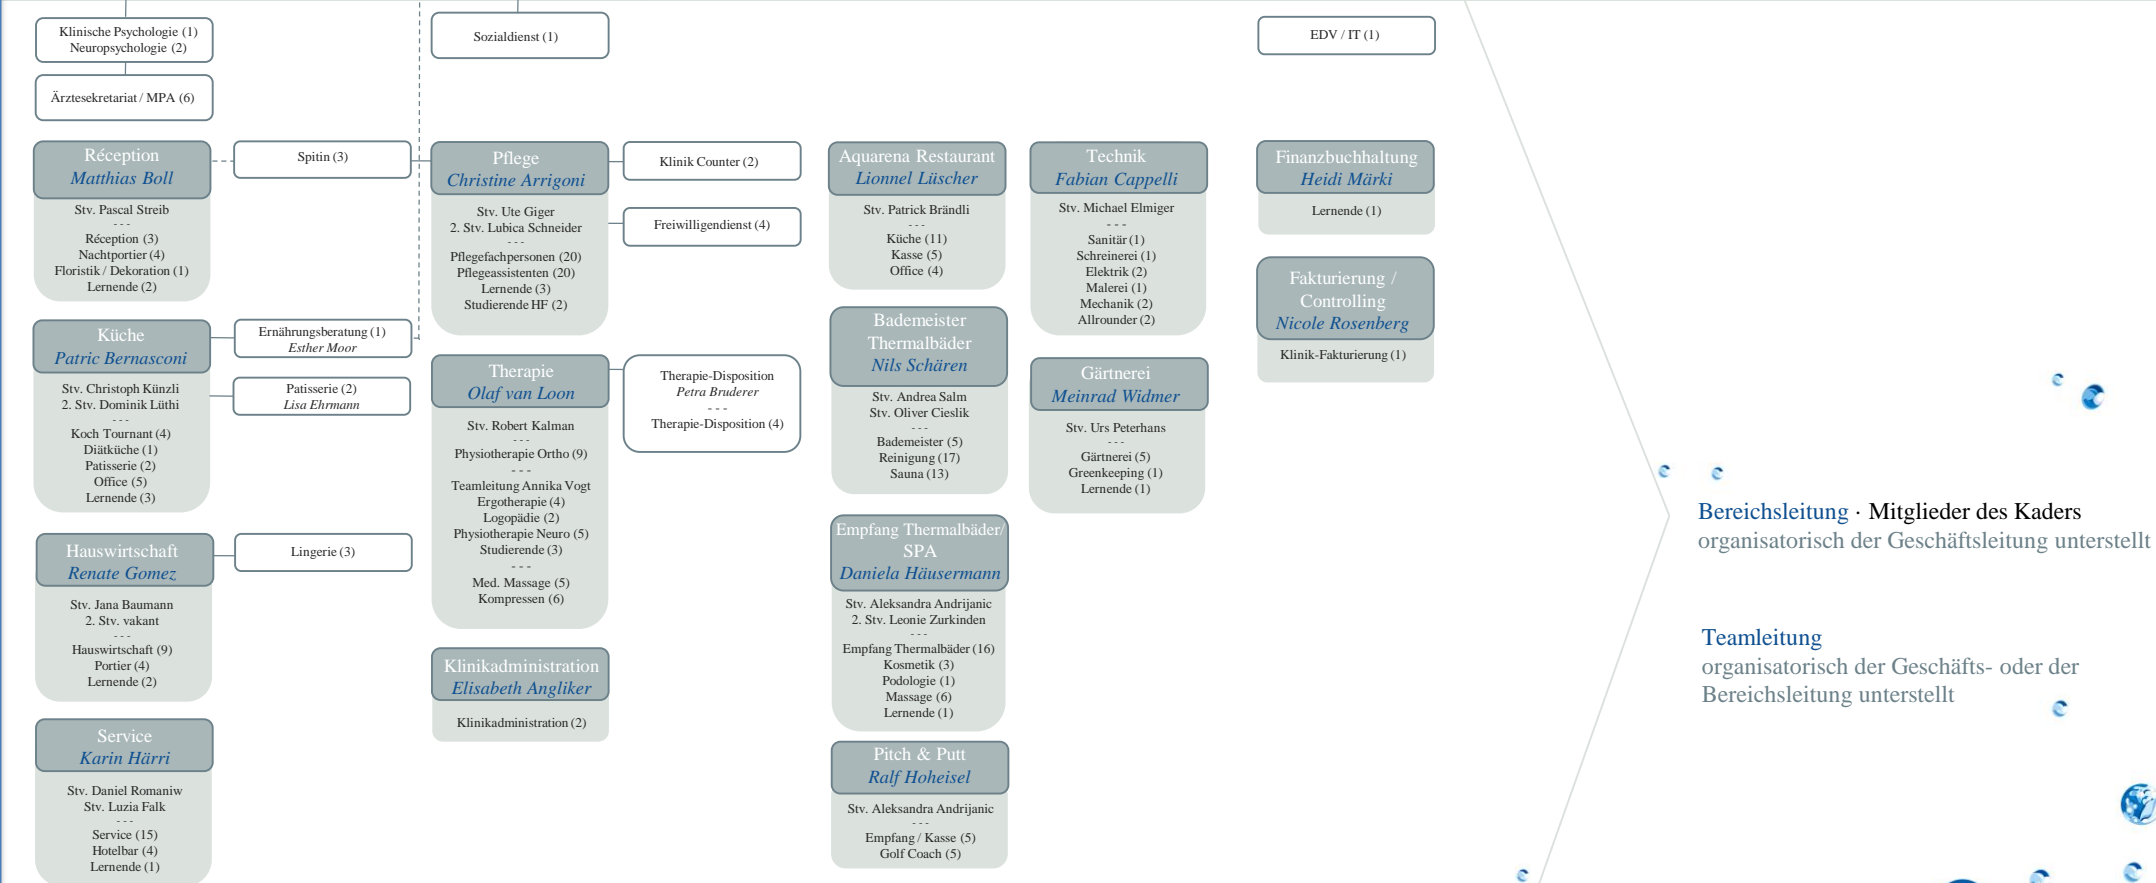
Klinische Psychologie (1)
Neuropsychologie (2)

Ärztesekretariat / MPA (6)

Sozialdienst (1)

EDV / IT (1)

Réception
Matthias Boll
Stv. Pascal Streib
- - -
Réception (3)
Nachtportier (4)
Floristik / Dekoration (1)
Lernende (2)

Spitin (3)

Pflege
Christine Arrigoni
Stv. Ute Giger
2. Stv. Lubica Schneider
- - -
Pflegefachpersonen (20)
Pflegeassistenten (20)
Lernende (3)
Studierende HF (2)

Klinik Counter (2)

Freiwilligendienst (4)

Aquarena Restaurant
Lionnel Lüscher
Stv. Patrick Brändli
- - -
Küche (11)
Kasse (5)
Office (4)

Technik
Fabian Cappelli
Stv. Michael Elmiger
- - -
Sanitär (1)
Schreinerei (1)
Elektrik (2)
Malerei (1)
Mechanik (2)
Allrounder (2)

Finanzbuchhaltung
Heidi Märki
Lernende (1)

Fakturierung / Controlling
Nicole Rosenberg
Klinik-Fakturierung (1)

Küche
Patric Bernasconi
Stv. Christoph Künzli
2. Stv. Dominik Lüthi
- - -
Koch Tournant (4)
Diätküche (1)
Patisserie (2)
Office (5)
Lernende (3)

Ernährungsberatung (1)
Esther Moor

Patisserie (2)
Lisa Ehrmann

Therapie
Olaf van Loon
Stv. Robert Kalman
- - -
Physiotherapie Ortho (9)
- - -
Teamleitung Annika Vogt
Ergotherapie (4)
Logopädie (2)
Physiotherapie Neuro (5)
Studierende (3)
- - -
Med. Massage (5)
Kompressen (6)

Therapie-Disposition
Petra Bruderer
- - -
Therapie-Disposition (4)

Bademeister Thermalbäder
Nils Schären
Stv. Andrea Salm
Stv. Oliver Cieslik
- - -
Bademeister (5)
Reinigung (17)
Sauna (13)

Gärtnerei
Meinrad Widmer
Stv. Urs Peterhans
- - -
Gärtnerei (5)
Greenkeeping (1)
Lernende (1)

Hauswirtschaft
Renate Gomez
Stv. Jana Baumann
2. Stv. vakant
- - -
Hauswirtschaft (9)
Portier (4)
Lernende (2)

Lingerie (3)

Klinikadministration
Elisabeth Angliker
Klinikadministration (2)

Empfang Thermalbäder/ SPA
Daniela Häusermann
Stv. Aleksandra Andrijanic
2. Stv. Leonie Zurkinden
- - -
Empfang Thermalbäder (16)
Kosmetik (3)
Podologie (1)
Massage (6)
Lernende (1)

Service
Karin Härri
Stv. Daniel Romaniw
Stv. Luzia Falk
- - -
Service (15)
Hotelbar (4)
Lernende (1)

Pitch & Putt
Ralf Hoheisel
Stv. Aleksandra Andrijanic
- - -
Empfang / Kasse (5)
Golf Coach (5)

Bereichsleitung · Mitglieder des Kaders
organisatorisch der Geschäftsleitung unterstellt

Teamleitung
organisatorisch der Geschäfts- oder der Bereichsleitung unterstellt